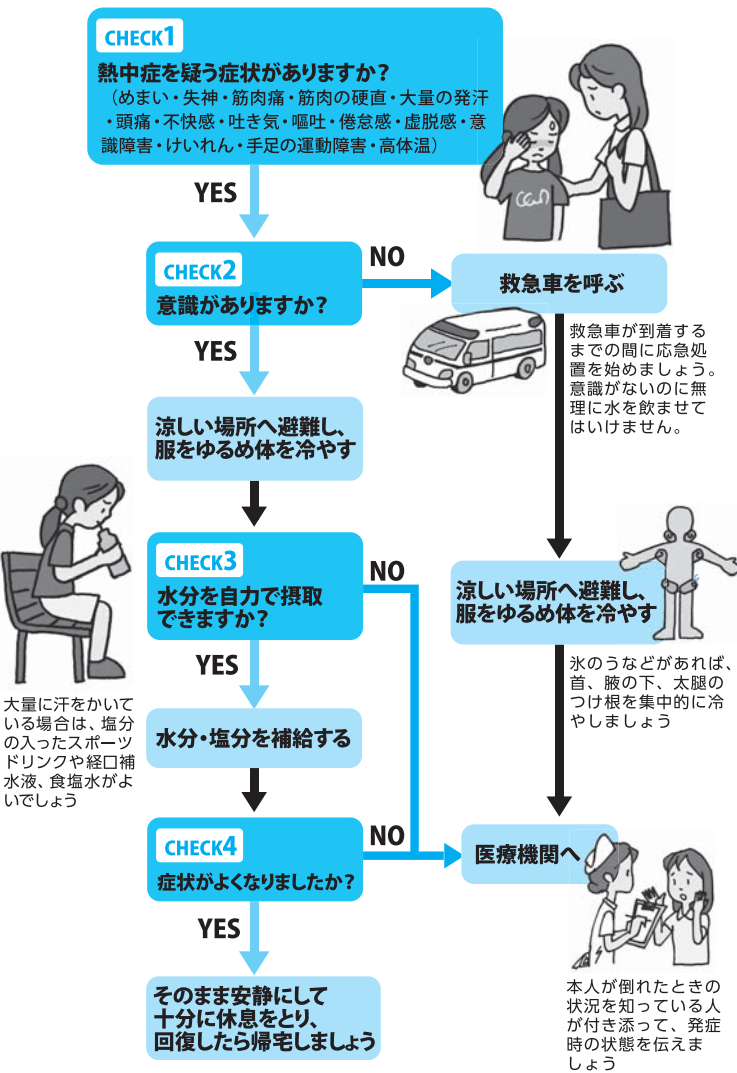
CHECK1
熱中症を疑う症状がありますか？
（めまい・失神・筋肉痛・筋肉の硬直・大量の発汗・頭痛・不快感・吐き気・嘔吐・倦怠感・虚脱感・意識障害・けいれん・手足の運動障害・高体温）

YES

CHECK2
意識がありますか？

NO

救急車を呼ぶ

救急車が到着するまでの間に応急処置を始めましょう。意識がないのに無理に水を飲ませてはいけません。

YES

涼しい場所へ避難し、服をゆるめ体を冷やす

CHECK3
水分を自力で摂取できますか？

NO

涼しい場所へ避難し、服をゆるめ体を冷やす

氷のうなどがあれば、首、腋の下、太腿のつけ根を集中的に冷やしましょう

YES

大量に汗をかいている場合は、塩分の入ったスポーツドリンクや経口補水液、食塩水がよいでしょう

水分・塩分を補給する

CHECK4
症状がよくなりましたか？

NO

医療機関へ

YES

そのまま安静にして十分に休息をとり、回復したら帰宅しましょう

本人が倒れたときの状況を知っている人が付き添って、発症時の状態を伝えましょう